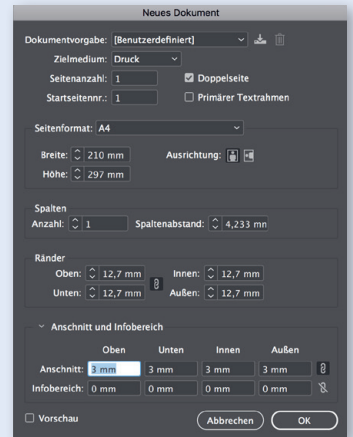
Neues Dokument

Dokumentvorgabe: [Benutzerdefiniert]

Zielmedium: Druck

Seitenanzahl: 1

☑ Doppelseite

Startseitennr.: 1

☐ Primärer Textrahmen

Seitenformat: A4

Breite: 210 mm

Ausrichtung:

Höhe: 297 mm

Spalten

Anzahl: 1

Spaltenabstand: 4,233 mn

Ränder

Oben: 12,7 mm

Innen: 12,7 mm

Unten: 12,7 mm

Außen: 12,7 mm

Anschnitt und Infobereich

| | Oben | Unten | Innen | Außen |
|---|---|---|---|---|
| Anschnitt: | 3 mm | 3 mm | 3 mm | 3 mm |
| Infobereich: | 0 mm | 0 mm | 0 mm | 0 mm |

☐ Vorschau

Abbrechen

OK